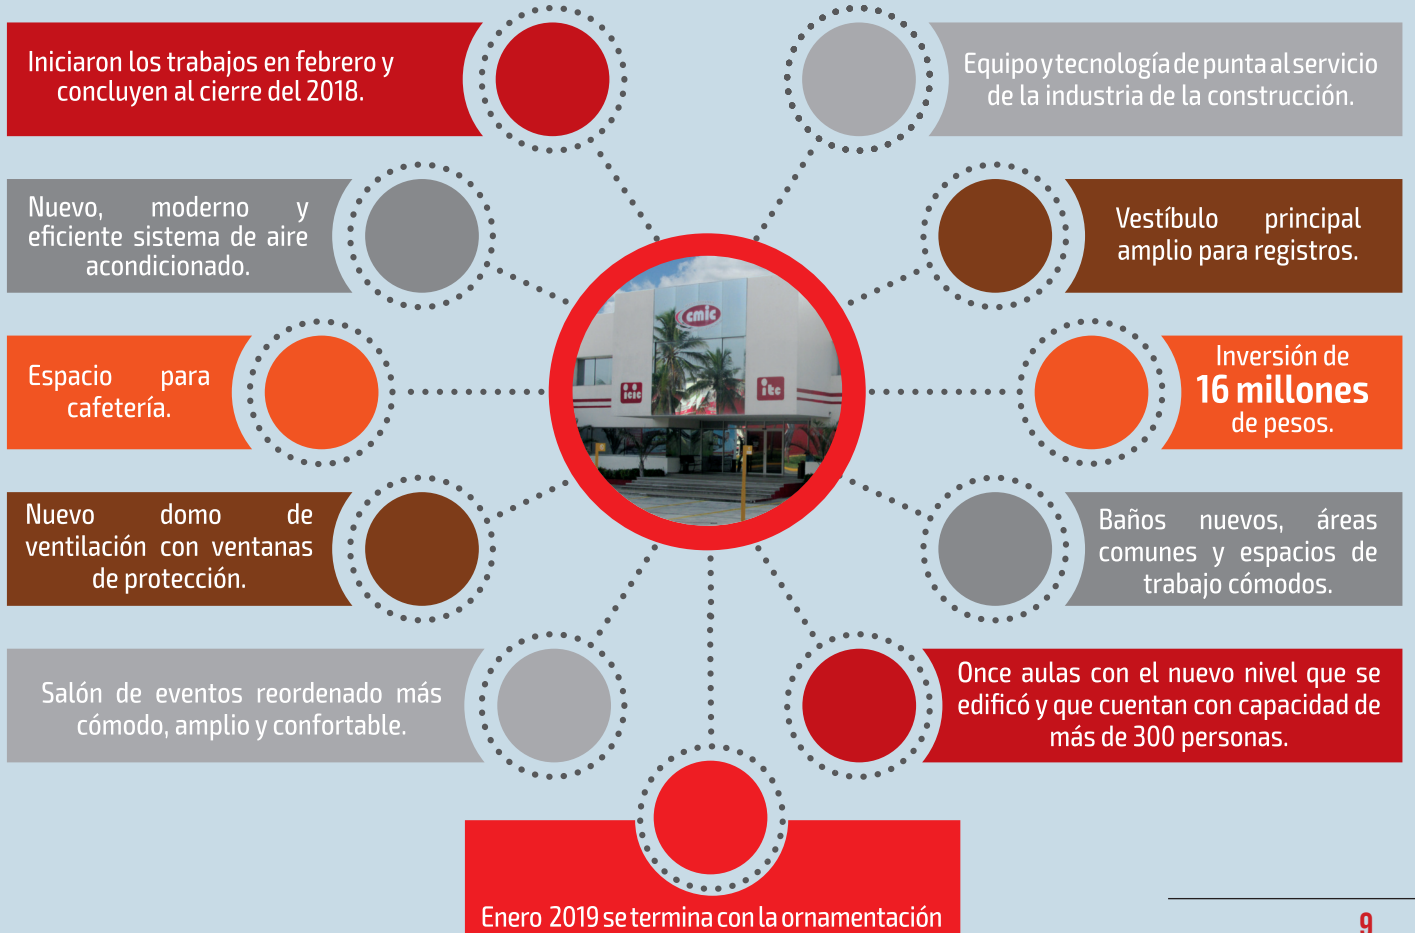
Iniciaron los trabajos en febrero y concluyen al cierre del 2018.

Equipo y tecnología de punta al servicio de la industria de la construcción.

Nuevo, moderno y eficiente sistema de aire acondicionado.

Vestíbulo principal amplio para registros.

Espacio para cafetería.

cmic

icic

ikc

Inversión de
16 millones
de pesos.

Nuevo domo de ventilación con ventanas de protección.

Baños nuevos, áreas comunes y espacios de trabajo cómodos.

Salón de eventos reordenado más cómodo, amplio y confortable.

Once aulas con el nuevo nivel que se edificó y que cuentan con capacidad de más de 300 personas.

Enero 2019 se termina con la ornamentación

9